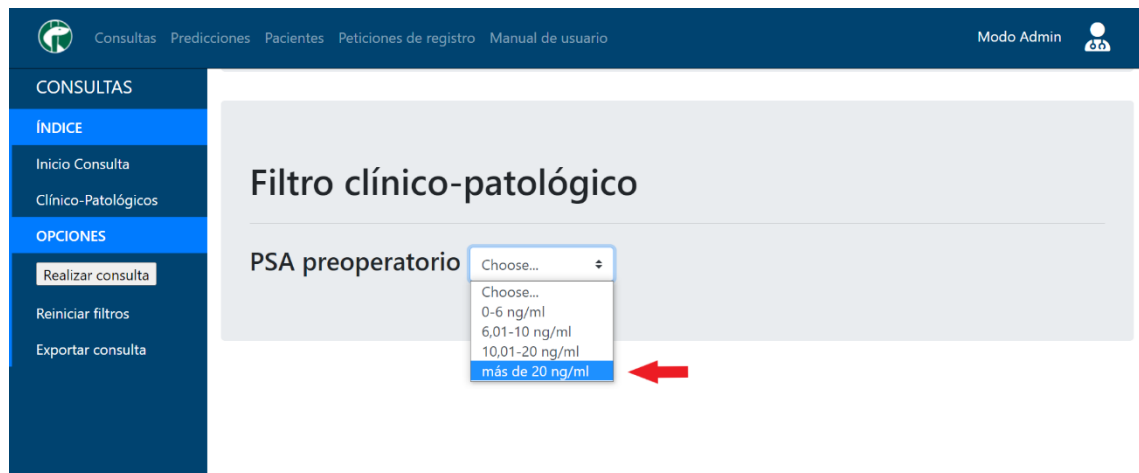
Consultas Predicciones Pacientes Peticiones de registro Manual de usuario

Modo Admin

CONSULTAS

ÍNDICE

Inicio Consulta

Clínico-Patológicos

OPCIONES

Realizar consulta

Reiniciar filtros

Exportar consulta

Filtro clínico-patológico

PSA preoperatorio

Choose...

Choose...
0-6 ng/ml
6,01-10 ng/ml
10,01-20 ng/ml
más de 20 ng/ml